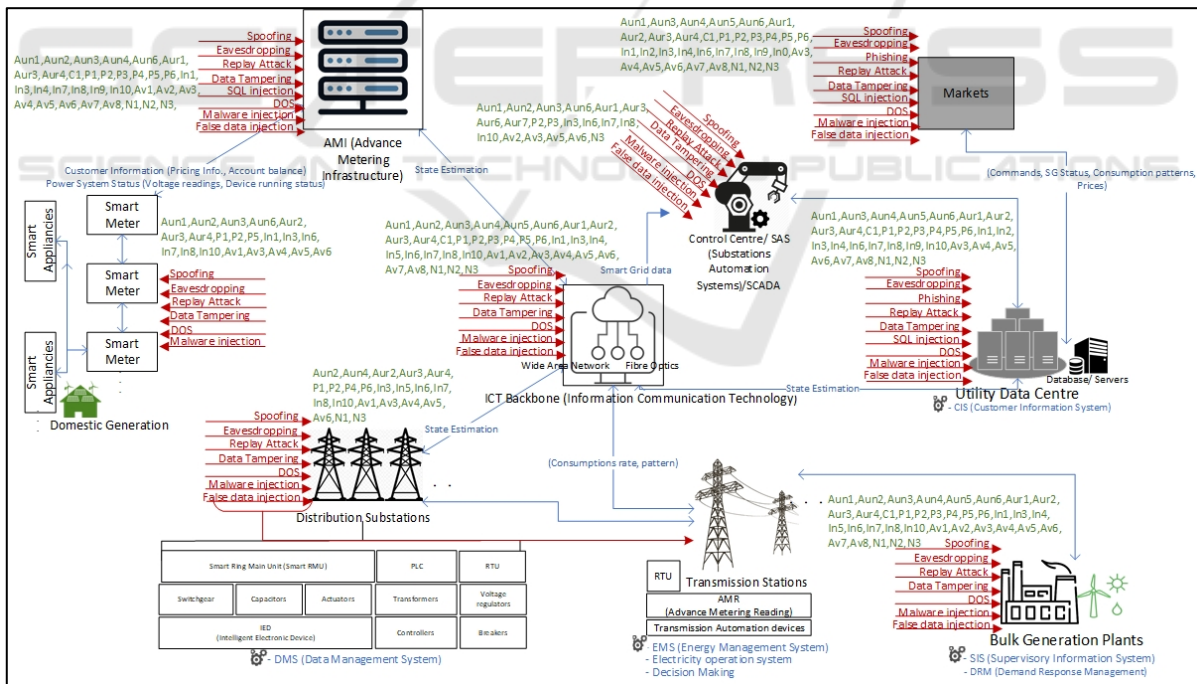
Aun1,Aun2,Aun3,Aun4,Aun6,Aur1, Aur3,Aur4,C1,P1,P2,P3,P4,P5,P6,In1, In3,In4,In7,In8,In9,In10,Av1,Av2,Av3, Av4,Av5,Av6,Av7,Av8,N1,N2,N3,

Spoofing
Eavesdropping
Replay Attack
Data Tampering
SQL injection
DOS
Malware injection
False data injection

AMI (Advance Metering Infrastructure)

Customer Information (Pricing Info., Account balance)
Power System Status (Voltage readings, Device running status)

State Estimation

Aun1,Aun3,Aun4,Aun5,Aun6,Aur1, Aur2,Aur3,Aur4,C1,P1,P2,P3,P4,P5,P6, In1,In2,In3,In4,In6,In7,In8,In9,In0,Av3, Av4,Av5,Av6,Av7,Av8,N1,N2,N3

Spoofing
Eavesdropping
Phishing
Replay Attack
Data Tampering
SQL injection
DOS
Malware injection
False data injection

Markets

Aun1,Aun2,Aun3,Aun6,Aur1,Aur3, Aur6,Aur7,P2,P3,In3,In6,In7,In8, In10,Av2,Av3,Av5,Av6,N3

Spoofing
Eavesdropping
Replay Attack
Data Tampering
SQL injection
DOS
Malware injection
False data injection

(Commands, SG Status, Consumption patterns, Prices)

Control Centre/ SAS (Substations Automation Systems)/SCADA

Smart Appliancies
Smart Meter
Smart Meter
Smart Meter
Smart Appliancies

Aun1,Aun2,Aun3,Aun6,Aur2, Aur3,Aur4,P1,P2,P5,In1,In3,In6, In7,In8,In10,Av1,Av3,Av4,Av5,Av6

Spoofing
Eavesdropping
Replay Attack
Data Tampering
DOS
Malware injection

Domestic Generation

Aun1,Aun2,Aun3,Aun4,Aun5,Aun6,Aur1,Aur2, Aur3,Aur4,C1,P1,P2,P3,P4,P5,P6,In1,In3,In4, In5,In6,In7,In8,In10,Av1,Av2,Av3,Av4,Av5,Av6, Av7,Av8,N1,N2,N3

Spoofing
Eavesdropping
Replay Attack
Data Tampering
DOS
Malware injection
False data injection

Smart Grid data

Wide Area Network   Fibre Optics

ICT Backbone (Information Communication Technology)

Aun1,Aun3,Aun4,Aun5,Aun6,Aur1,Aur2, Aur3,Aur4,C1,P1,P2,P3,P4,P5,P6,In1,In2, In3,In4,In6,In7,In8,In9,In10,Av3,Av4,Av5, Av6,Av7,Av8,N1,N2,N3

Spoofing
Eavesdropping
Phishing
Replay Attack
Data Tampering
SQL injection
DOS
Malware injection
False data injection

State Estimation

Database/ Servers

Utility Data Centre
- CIS (Customer Information System)

Aun2,Aun4,Aur2,Aur3,Aur4, P1,P2,P4,P6,In3,In5,In6,In7, In8,In10,Av1,Av3,Av4,Av5, Av6,N1,N3

Spoofing
Eavesdropping
Replay Attack
Data Tampering
DOS
Malware injection
False data injection

State Estimation

Distribution Substations

(Consumptions rate, pattern)

Aun1,Aun2,Aun3,Aun4,Aun5,Aun6,Aur1,Aur2, Aur3,Aur4,C1,P1,P2,P3,P4,P5,P6,In1,In3,In4, In5,In6,In7,In8,In10,Av1,Av2,Av3,Av4,Av5,Av6, Av7,Av8,N1,N2,N3

Spoofing
Eavesdropping
Replay Attack
Data Tampering
DOS
Malware injection
False data injection

| Smart Ring Main Unit (Smart RMU) | | | PLC | RTU |
|---|---|---|---|---|
| Switchgear | Capacitors | Actuators | Transformers | Voltage regulators |
| IED (Intelligent Electronic Device) | | | Controllers | Breakers |

- DMS (Data Management System)

RTU
Transmission Stations
AMR (Advance Metering Reading)
Transmission Automation devices
- EMS (Energy Management System)
- Electricity operation system
- Decision Making

Bulk Generation Plants
- SIS (Supervisory Information System)
- DRM (Demand Response Management)